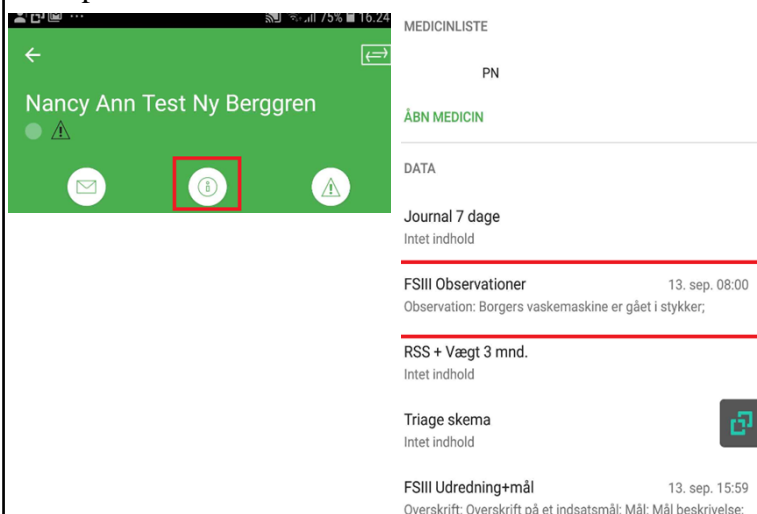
75% 16:24

Nancy Ann Test Ny Berggren

MEDICINLISTE

PN

ÅBN MEDICIN

DATA

Journal 7 dage
Intet indhold

FSIII Observationer 13. sep. 08:00
Observation: Borgers vaskemaskine er gået i stykker;

RSS + Vægt 3 mnd.
Intet indhold

Triage skema
Intet indhold

FSIII Udredning+mål 13. sep. 15:59
Overskrift: Overskrift på et indsatsmål; Mål: Mål beskrivelse;